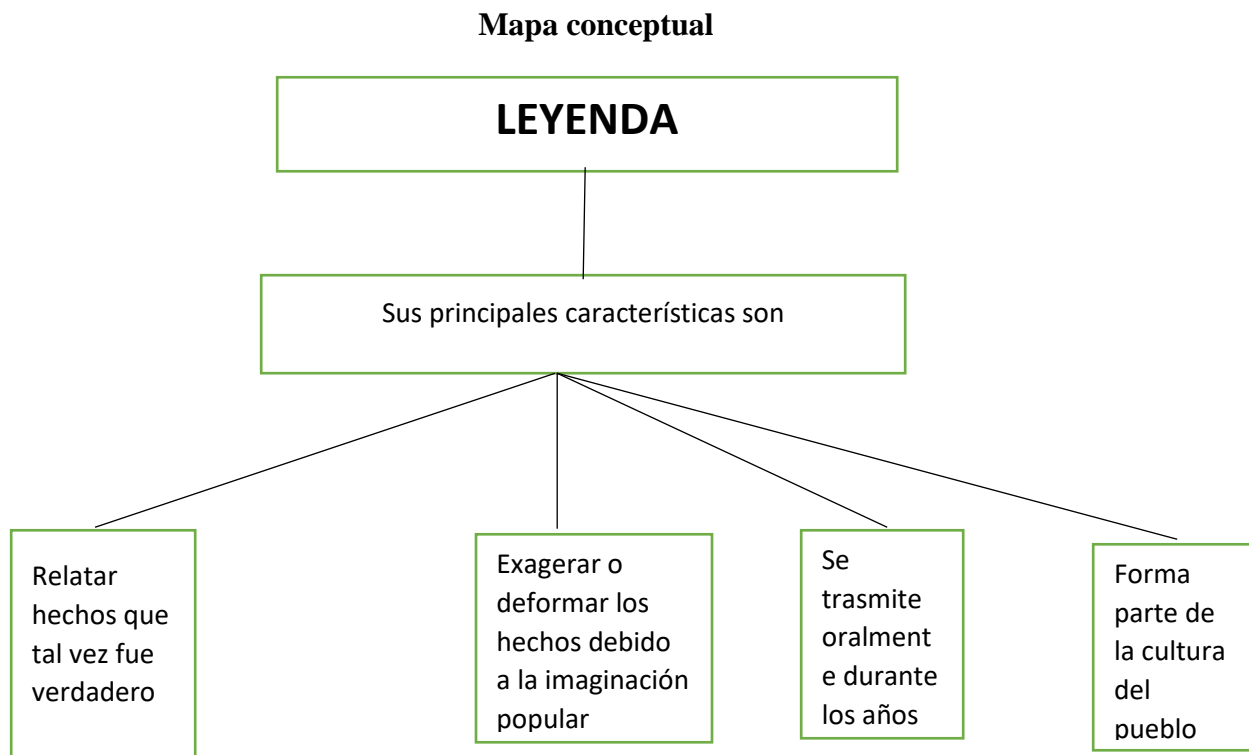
**Mapa conceptual**

LEYENDA

Sus principales características son

Relatar hechos que tal vez fue verdadero

Exagerar o deformar los hechos debido a la imaginación popular

Se trasmite oralment e durante los años

Forma parte de la cultura del pueblo